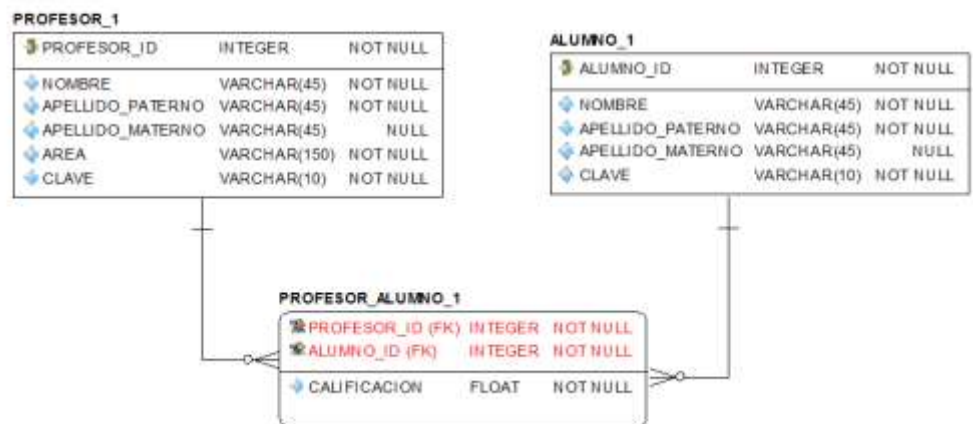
PROFESOR_1

| PROFESOR_ID | INTEGER | NOT NULL |
|---|---|---|
| NOMBRE | VARCHAR(45) | NOT NULL |
| APELLIDO_PATERNO | VARCHAR(45) | NOT NULL |
| APELLIDO_MATERNO | VARCHAR(45) | NULL |
| AREA | VARCHAR(150) | NOT NULL |
| CLAVE | VARCHAR(10) | NOT NULL |

ALUMNO_1

| ALUMNO_ID | INTEGER | NOT NULL |
|---|---|---|
| NOMBRE | VARCHAR(45) | NOT NULL |
| APELLIDO_PATERNO | VARCHAR(45) | NOT NULL |
| APELLIDO_MATERNO | VARCHAR(45) | NULL |
| CLAVE | VARCHAR(10) | NOT NULL |

PROFESOR_ALUMNO_1

| PROFESOR_ID (FK) | INTEGER | NOT NULL |
|---|---|---|
| ALUMNO_ID (FK) | INTEGER | NOT NULL |
| CALIFICACION | FLOAT | NOT NULL |